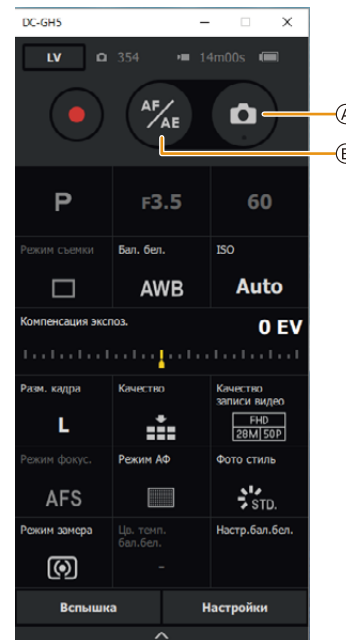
DC-GH5 — □ ×

LV 354 14m00s

AF/AE

A
B

P F3.5 60

Режим съемки Бал. бел. ISO

AWB Auto

Компенсация экспоз. 0 EV

Разм. кадра Качество Качество записи видео

L FHD 28M 50P

Режим фокус. Режим АФ Фото стиль

AFS STD.

Режим замера Цв. темп. бал.бел. Настр.бал.бел.

-

Вспышка Настройки